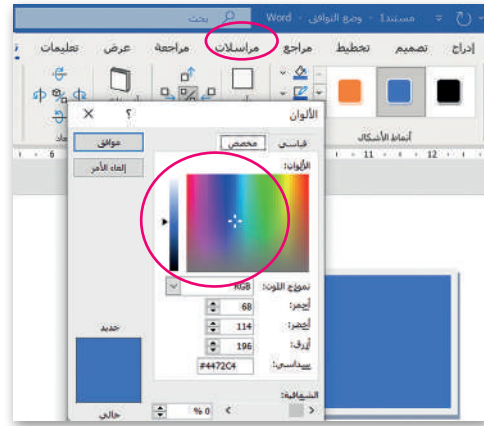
بحث

مستند1 - وضع التوافق - Word

تعليمات عرض مراجعة مراسلات مراجع تخطيط تصميم إدراج

أنماط الأشكال

الألوان

؟

موافق

إلغاء الأمر

قياسي مخصص

الألوان:

نموذج اللون: RGB

أحمر: 68

أخضر: 114

أزرق: 196

سداسي: #4472C4

الشفافية:

% 0

جديد

حالي

6 11 12